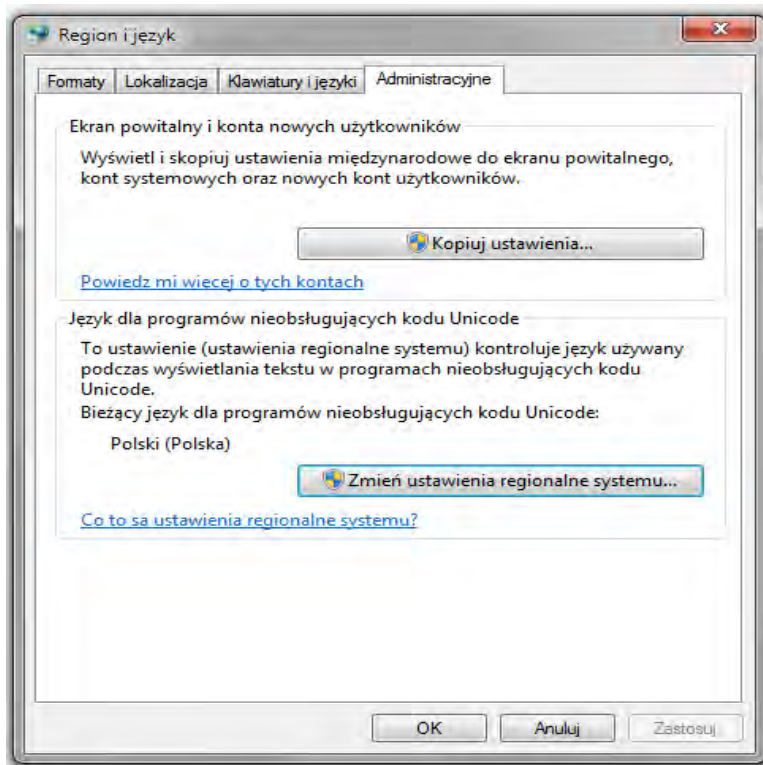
Region i język

Formaty | Lokalizacja | Klawiatury i języki | Administracyjne

Ekran powitalny i konta nowych użytkowników

Wyświetl i skopiuj ustawienia międzynarodowe do ekranu powitalnego, kont systemowych oraz nowych kont użytkowników.

Kopiuj ustawienia...

Powiedz mi więcej o tych kontach

Język dla programów nieobsługujących kodu Unicode

To ustawienie (ustawienia regionalne systemu) kontroluje język używany podczas wyświetlania tekstu w programach nieobsługujących kodu Unicode.

Bieżący język dla programów nieobsługujących kodu Unicode:

Polski (Polska)

Zmień ustawienia regionalne systemu...

Co to są ustawienia regionalne systemu?

OK

Anuluj

Zastosuj